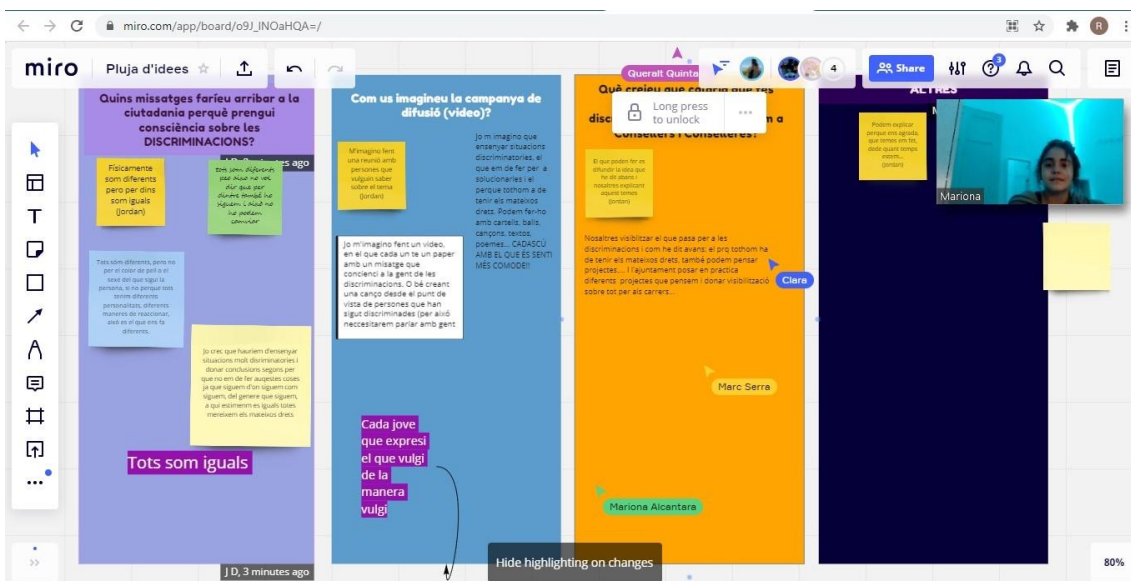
miro.com/app/board/o9J_lNOaHQA=/

miro Pluja d'idees ☆

Quins missatges faríeu arribar a la ciutadania perquè prengui consciència sobre les DISCRIMINACIONS?

J D, 3 minutes ago

Físicament som diferents pero per dins som iguals (Jordan)

Tots som diferents pas hau no vol dir que per dintre també ho siguem, i això no ho podem canviar

Tots som diferents, però no per el color de pell o el sexe del que sigui la persona, si no perque tots tenim diferents personalitats, diferents maneres de reaccionar, això es el que ens fa diferents.

Jo crec que hauriem d'ensenyar situacions molt discriminatories i donar conclusions segons per que no em de fer auqestes coses ja que siguem d'on siguem com siguem, del genere que siguem, a qui estimem es iguals totes mereixem els mateixos drets.

Tots som iguals

J D, 3 minutes ago

Com us imagineu la campanya de difusió (vídeo)?

M'imagino fent una reunió amb persones que vulguin saber sobre el tema (Jordan)

Jo m imagino que ensenyar situacions discriminatories, el que em de fer per a solucionarles i el perque tothom a de tenir els mateixos drets. Podem fer-ho amb cartells, balls, cançons, textos, poemes... CADASCÚ AMB EL QUE ES SENTI MÉS COMODE!!

Jo m'imagino fent un video, en el que cada un te un paper amb un misatge que concienci a la gent de les discriminacions. O bé creant una cançó desde el punt de vista de persones que han sigut discriminades (per això neccesitarem parlar amb gent

Cada jove que expresi el que vulgi de la manera vulgi

Què creieu que caldria que les disc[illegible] a Consellers i Conselleres?

Long press to unlock

Queralt Quinta

El que poden fer es difundir la idea que he dit abans i nosaltres explicant aquest temes (Jordan)

Nosaltres visibilitzar el que pasa per a les discriminacions i com he dit avans: el prq tothom ha de tenir els mateixos drets. també podem pensar projectes.... l l'ajuntament posar en practica diferents projectes que pensem i donar visibilització sobre tot per als carrers...

Clara

Marc Serra

Mariona Alcantara

ALTRES

Podem explicar perque ens agrada, que temes em fot, dede quant temps estem... (Jordan)

Mariona

Share

4

3

Hide highlighting on changes

80%